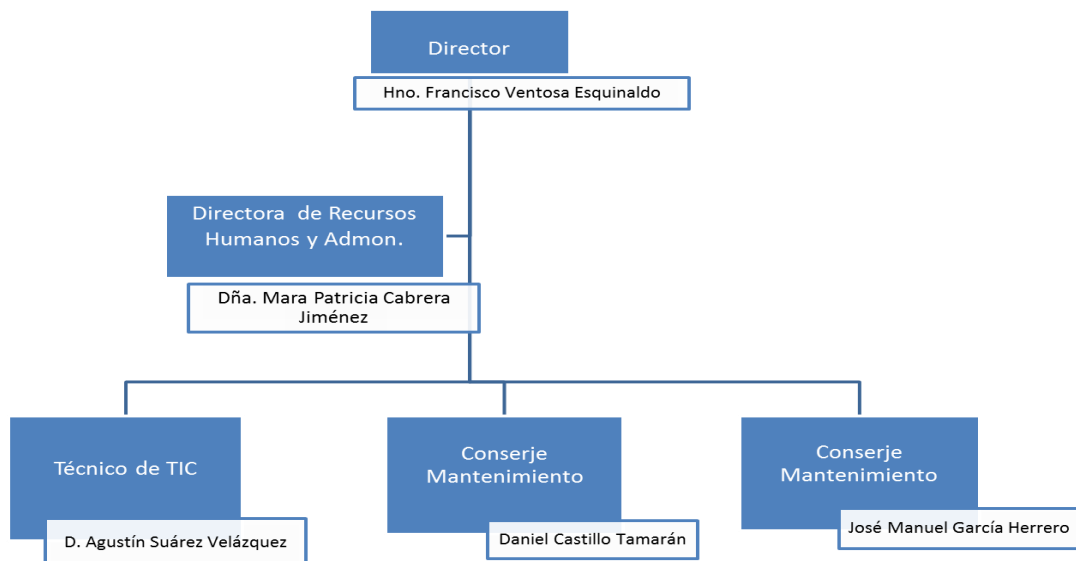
Director

Hno. Francisco Ventosa Esquinaldo

Directora de Recursos Humanos y Admon.

Dña. Mara Patricia Cabrera Jiménez

Técnico de TIC

D. Agustín Suárez Velázquez

Conserje Mantenimiento

Daniel Castillo Tamarán

Conserje Mantenimiento

José Manuel García Herrero